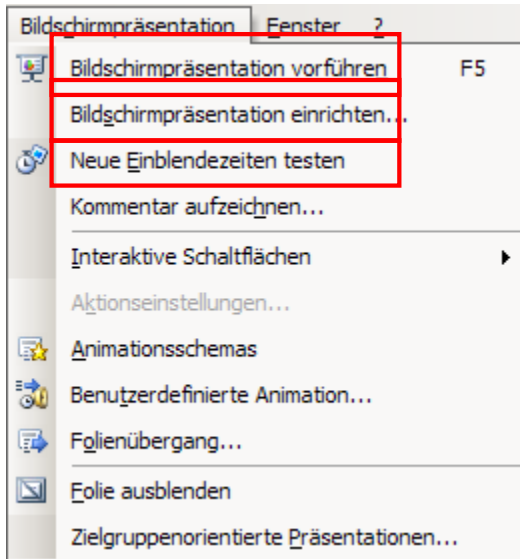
Bildschirmpräsentation Fenster ?

Bildschirmpräsentation vorführen F5

Bildschirmpräsentation einrichten...

Neue Einblendezeiten testen

Kommentar aufzeichnen...

Interaktive Schaltflächen

Aktionseinstellungen...

Animationsschemas

Benutzerdefinierte Animation...

Folienübergang...

Folie ausblenden

Zielgruppenorientierte Präsentationen...